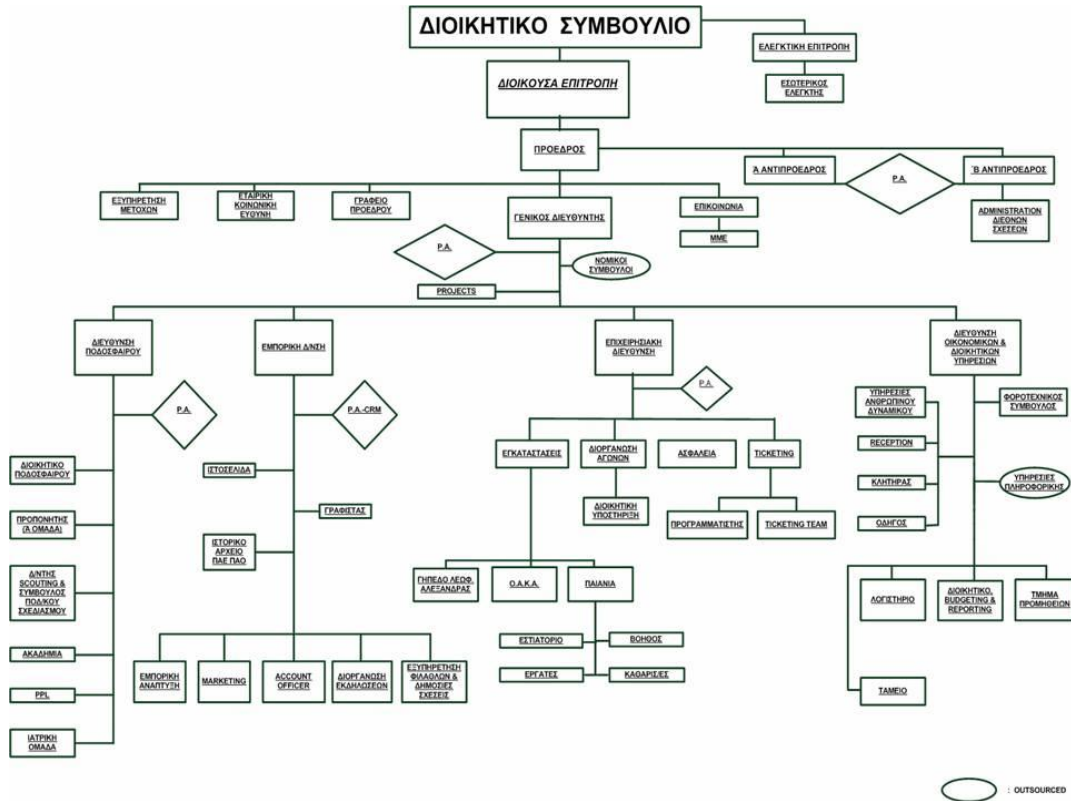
ΔΙΟΙΚΗΤΙΚΟ ΣΥΜΒΟΥΛΙΟ

ΕΛΕΓΚΤΙΚΗ ΕΠΙΤΡΟΠΗ

ΕΣΩΤΕΡΙΚΟΣ ΕΛΕΓΚΤΗΣ

ΔΙΟΙΚΟΥΣΑ ΕΠΙΤΡΟΠΗ

ΠΡΟΕΔΡΟΣ

Α' ΑΝΤΙΠΡΟΕΔΡΟΣ

Ρ.Α.

Β' ΑΝΤΙΠΡΟΕΔΡΟΣ

ADMINISTRATION ΔΙΕΘΝΩΝ ΣΧΕΣΕΩΝ

ΕΞΥΠΗΡΕΤΗΣΗ ΜΕΤΟΧΩΝ

ΕΤΑΙΡΙΚΗ ΚΟΙΝΩΝΙΚΗ ΕΥΘΥΝΗ

ΓΡΑΦΕΙΟ ΠΡΟΕΔΡΟΥ

ΓΕΝΙΚΟΣ ΔΙΕΥΘΥΝΤΗΣ

ΕΠΙΚΟΙΝΩΝΙΑ

ΜΜΕ

Ρ.Α.

ΝΟΜΙΚΟΙ ΣΥΜΒΟΥΛΟΙ

PROJECTS

ΔΙΕΥΘΥΝΣΗ ΠΟΔΟΣΦΑΙΡΟΥ

Ρ.Α.

ΔΙΟΙΚΗΤΙΚΟ ΠΟΔΟΣΦΑΙΡΟΥ

ΠΡΟΠΟΝΗΤΗΣ (Α ΟΜΑΔΑ)

Δ/ΝΤΗΣ SCOUTING & ΣΥΜΒΟΥΛΟΣ ΠΟΔ/ΚΟΥ ΣΧΕΔΙΑΣΜΟΥ

ΑΚΑΔΗΜΙΑ

PPL

ΙΑΤΡΙΚΗ ΟΜΑΔΑ

ΕΜΠΟΡΙΚΗ Δ/ΝΣΗ

Ρ.Α.-CRM

ΙΣΤΟΣΕΛΙΔΑ

ΓΡΑΦΙΣΤΑΣ

ΙΣΤΟΡΙΚΟ ΑΡΧΕΙΟ ΠΑΕ ΠΑΟ

ΕΜΠΟΡΙΚΗ ΑΝΑΠΤΥΞΗ

MARKETING

ACCOUNT OFFICER

ΔΙΟΡΓΑΝΩΣΗ ΕΚΔΗΛΩΣΕΩΝ

ΕΞΥΠΗΡΕΤΗΣΗ ΦΙΛΑΘΛΩΝ & ΔΗΜΟΣΙΕΣ ΣΧΕΣΕΙΣ

ΕΠΙΧΕΙΡΗΣΙΑΚΗ ΔΙΕΥΘΥΝΣΗ

Ρ.Α.

ΕΓΚΑΤΑΣΤΑΣΕΙΣ

ΔΙΟΡΓΑΝΩΣΗ ΑΓΩΝΩΝ

ΑΣΦΑΛΕΙΑ

TICKETING

ΔΙΟΙΚΗΤΙΚΗ ΥΠΟΣΤΗΡΙΞΗ

ΠΡΟΓΡΑΜΜΑΤΙΣΤΗΣ

TICKETING TEAM

ΓΗΠΕΔΟ ΛΕΩΦ. ΑΛΕΞΑΝΔΡΑΣ

Ο.Α.Κ.Α.

ΠΑΙΑΝΙΑ

ΕΣΤΙΑΤΟΡΙΟ

ΒΟΗΘΟΣ

ΕΡΓΑΤΕΣ

ΚΑΘΑΡΙΣ/ΕΣ

ΔΙΕΥΘΥΝΣΗ ΟΙΚΟΝΟΜΙΚΩΝ & ΔΙΟΙΚΗΤΙΚΩΝ ΥΠΗΡΕΣΙΩΝ

ΥΠΗΡΕΣΙΕΣ ΑΝΘΡΩΠΙΝΟΥ ΔΥΝΑΜΙΚΟΥ

ΦΟΡΟΤΕΧΝΙΚΟΣ ΣΥΜΒΟΥΛΟΣ

RECEPTION

ΚΛΗΤΗΡΑΣ

ΥΠΗΡΕΣΙΕΣ ΠΛΗΡΟΦΟΡΙΚΗΣ

ΟΔΗΓΟΣ

ΛΟΓΙΣΤΗΡΙΟ

ΔΙΟΙΚΗΤΙΚΟ, BUDGETING & REPORTING

ΤΜΗΜΑ ΠΡΟΜΗΘΕΙΩΝ

ΤΑΜΕΙΟ

: OUTSOURCED